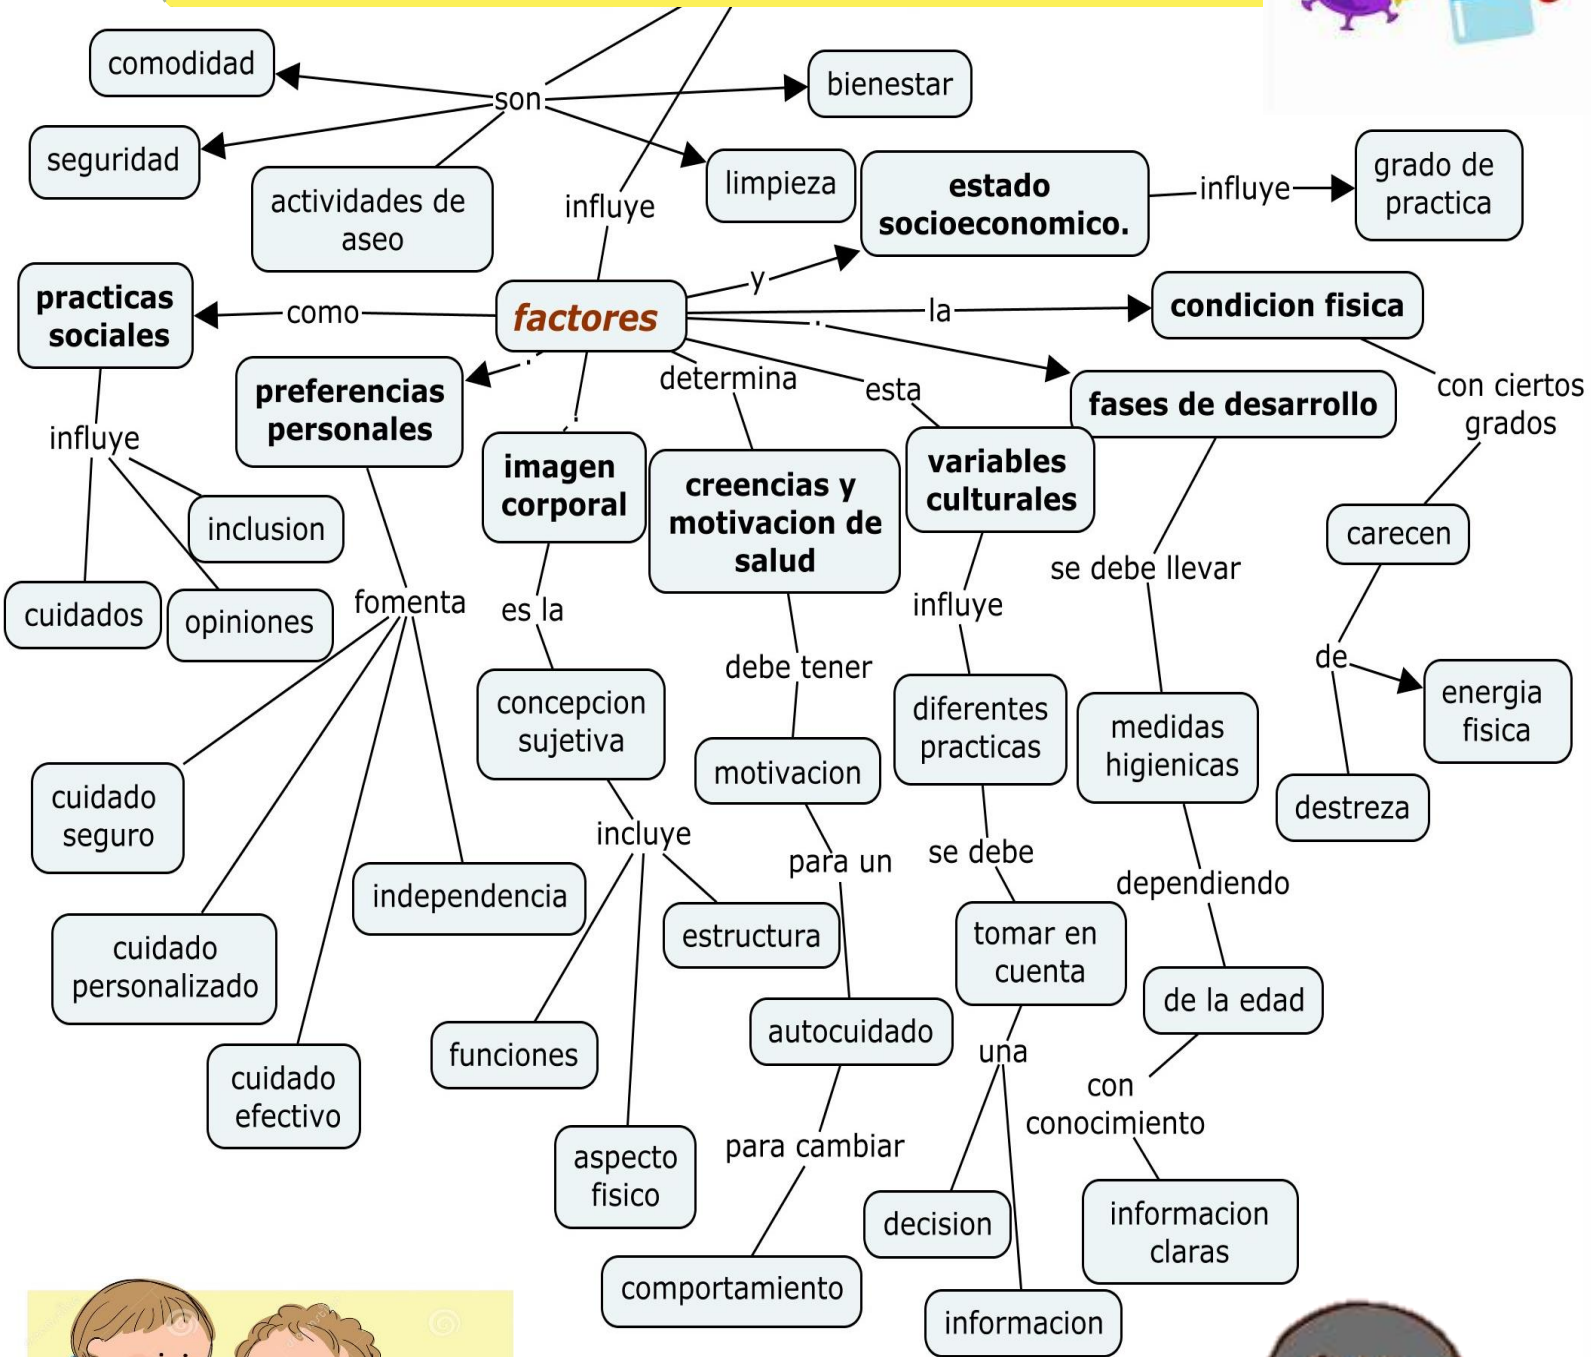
comodidad

son

bienestar

seguridad

actividades de aseo

influye

limpieza

estado socioeconomico.

influye

grado de practica

practicas sociales

como

factores

y

la

condicion fisica

preferencias personales

determina

esta

fases de desarrollo

con ciertos grados

influye

imagen corporal

creencias y motivacion de salud

variables culturales

inclusion

carecen

se debe llevar

cuidados

opiniones

fomenta

es la

influye

de

energia fisica

debe tener

concepcion sujetiva

diferentes practicas

medidas higienicas

motivacion

destreza

cuidado seguro

incluye

para un

se debe

dependiendo

independencia

estructura

tomar en cuenta

cuidado personalizado

de la edad

autocuidado

una

funciones

con conocimiento

cuidado efectivo

aspecto fisico

para cambiar

decision

informacion claras

comportamiento

informacion